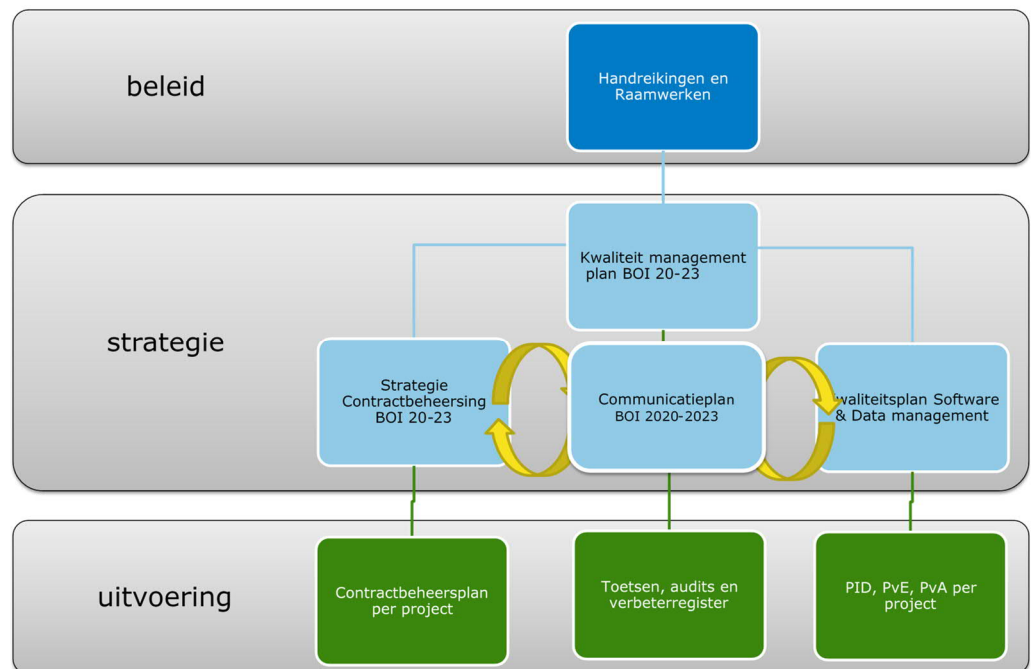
beleid

Handreikingen en Raamwerken

strategie

Kwaliteit management plan BOI 20-23

Strategie Contractbeheersing BOI 20-23

Communicatieplan BOI 2020-2023

Kwaliteitsplan Software & Data management

uitvoering

Contractbeheersplan per project

Toetsen, audits en verbeterregister

PID, PvE, PvA per project